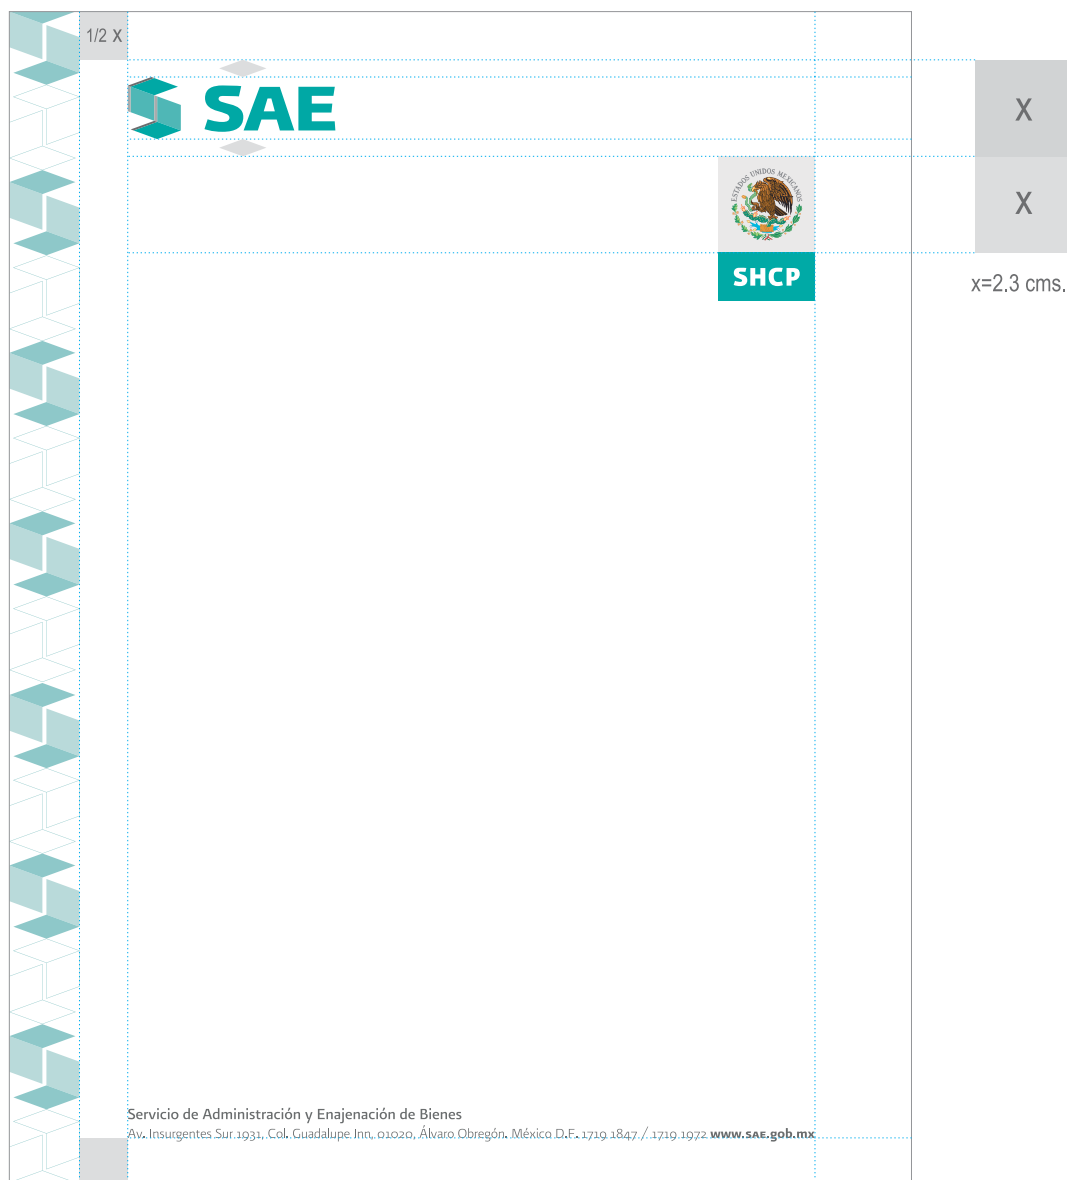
1/2 X

SAE

X

X

ESTADOS UNIDOS MEXICANOS

SHCP

x=2.3 cms.

Servicio de Administración y Enajenación de Bienes

Av. Insurgentes Sur 1931, Col. Guadalupe Inn, 01020, Álvaro Obregón, México D.F. 1719 1847 / 1719 1972 www.sae.gob.mx